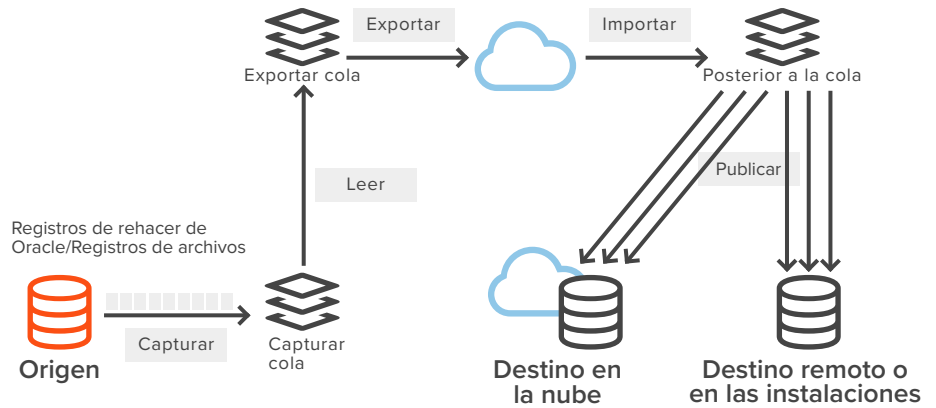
Exportar

Importar

Exportar cola

Posterior a la cola

Leer

Publicar

Registros de rehacer de Oracle/Registros de archivos

Origen

Capturar

Capturar cola

Destino en la nube

Destino remoto o en las instalaciones